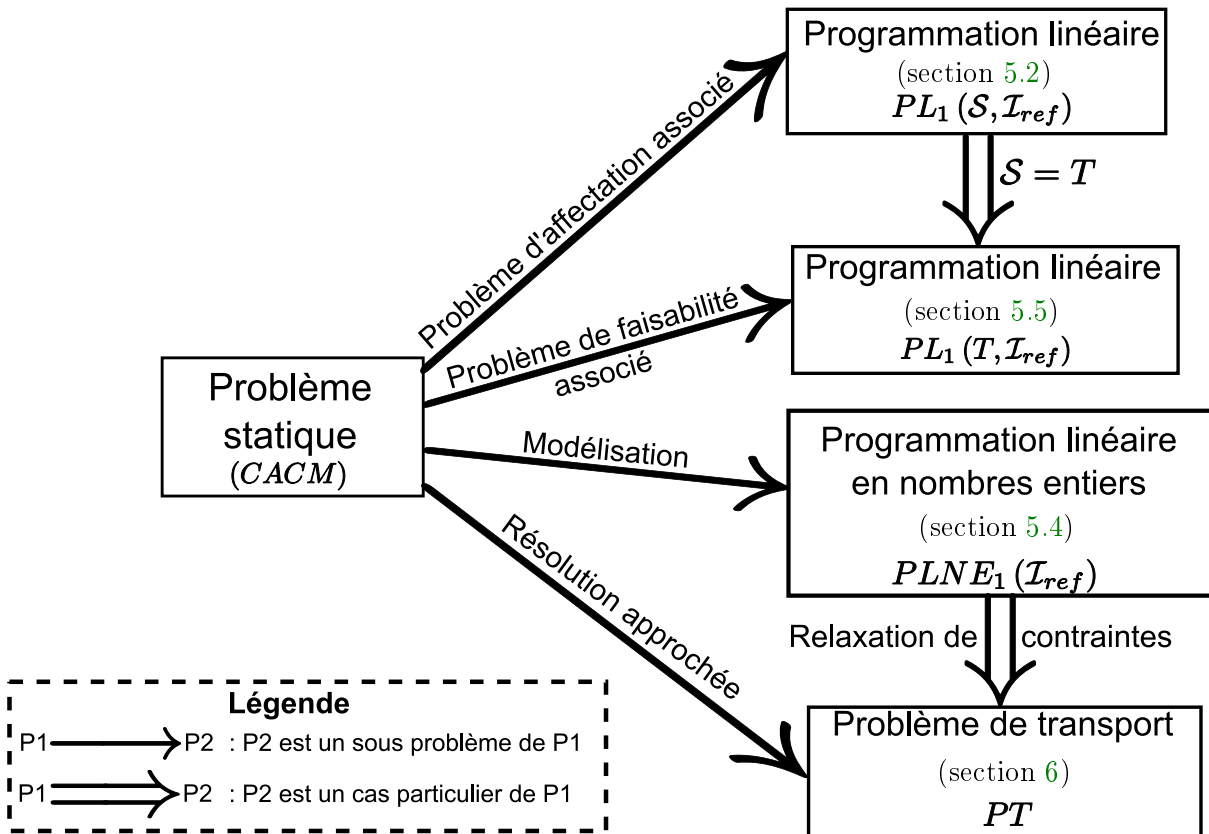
Programmation linéaire
(section 5.2)
$PL_1(\mathcal{S}, \mathcal{I}_{ref})$

$\mathcal{S} = T$

Programmation linéaire
(section 5.5)
$PL_1(T, \mathcal{I}_{ref})$

Problème d'affectation associé

Problème de faisabilité associé

Problème statique
$(CACM)$

Modélisation

Programmation linéaire en nombres entiers
(section 5.4)
$PLNE_1(\mathcal{I}_{ref})$

Résolution approchée

Relaxation de contraintes

Problème de transport
(section 6)
$PT$

Légende
P1 → P2 : P2 est un sous problème de P1
P1 ⇒ P2 : P2 est un cas particulier de P1